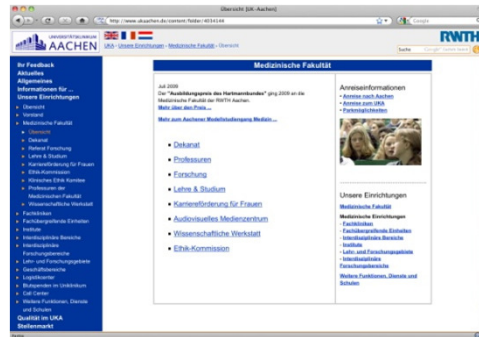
Übersicht [UK-Aachen]

http://www.ukaachen.de/content/folder/4034144

UNIVERSITÄTSKLINIKUM AACHEN

UKA › Unsere Einrichtungen › Medizinische Fakultät › Übersicht

Suche

RWTH

Ihr Feedback
Aktuelles
Allgemeines
Informationen für ...
Unsere Einrichtungen
Übersicht
Vorstand
Medizinische Fakultät
Übersicht
Dekanat
Referat Forschung
Lehre & Studium
Karriereförderung für Frauen
Ethik-Kommission
Klinisches Ethik Komitee
Professoren der Medizinischen Fakultät
Wissenschaftliche Werkstatt
Fachkliniken
Fachübergreifende Einheiten
Institute
Interdisziplinäre Bereiche
Interdisziplinäre Forschungsbereiche
Lehr- und Forschungsgebiete
Geschäftsbereiche
Logistikcenter
Blutspende im Uniklinikum
Call Center
Weitere Funktionen, Dienste und Schulen
Qualität im UKA
Stellenmarkt

Medizinische Fakultät

Juli 2009
Der "Ausbildungspreis des Hartmannbundes" ging 2009 an die Medizinische Fakultät der RWTH Aachen.
Mehr über den Preis ...

Mehr zum Aachener Modellstudiengang Medizin ...

Dekanat
Professuren
Forschung
Lehre & Studium
Karriereförderung für Frauen
Audiovisuelles Medienzentrum
Wissenschaftliche Werkstatt
Ethik-Kommission

Anreiseinformationen
Anreise nach Aachen
Anreise zum UKA
Parkmöglichkeiten

Unsere Einrichtungen
Medizinische Fakultät
Medizinische Einrichtungen
Fachkliniken
Fachübergreifende Einheiten
Interdisziplinäre Bereiche
Institute
Lehr- und Forschungsgebiete
Interdisziplinäre Forschungsbereiche
Weitere Funktionen, Dienste und Schulen